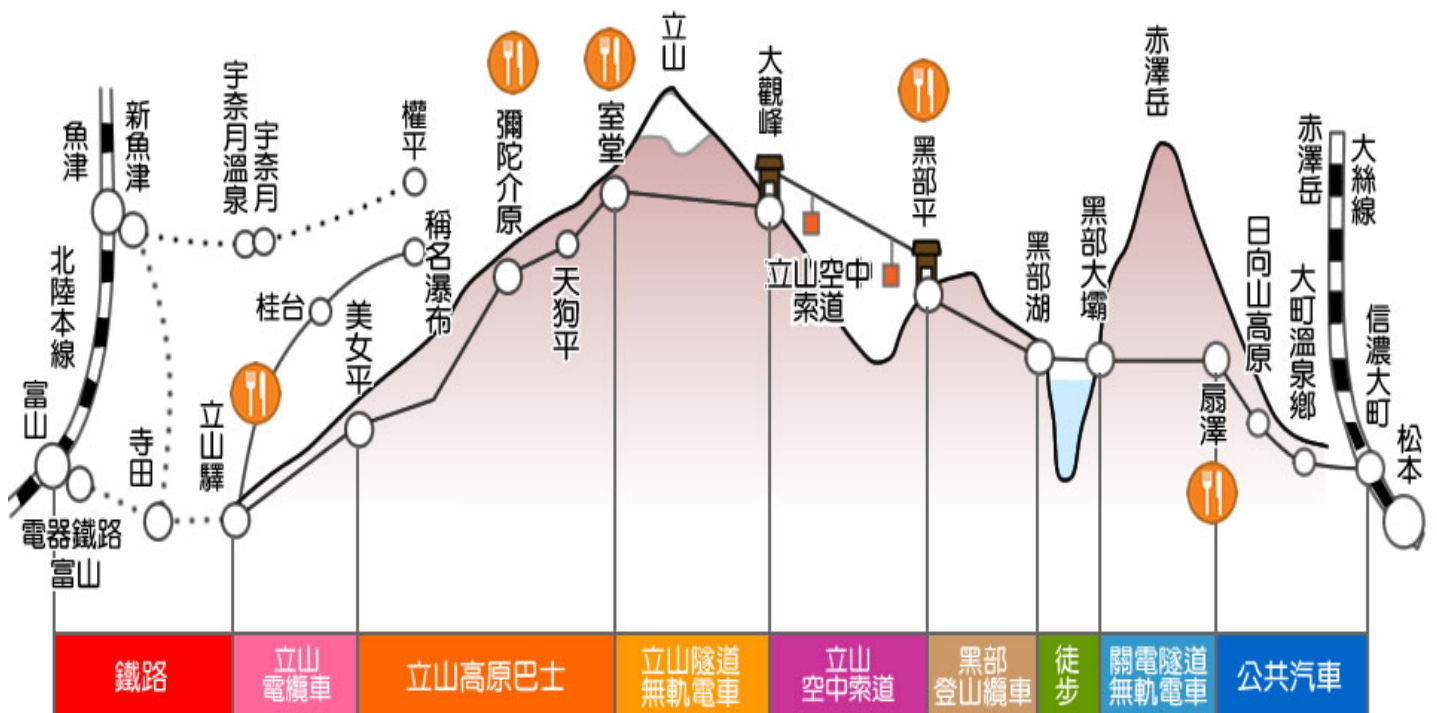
魚津
新魚津
宇奈月溫泉
宇奈月
櫂平
彌陀介原
室堂
立山
大觀峰
黑部平
赤澤岳
赤澤岳
大絲線
北陸本線
富山
寺田
電器鐵路富山
桂台
稱名瀑布
美女平
立山驛
天狗平
立山空中索道
黑部湖
黑部大壩
日向山高原
大町溫泉鄉
信濃大町
扇澤
松本

| 鐵路 | 立山電纜車 | 立山高原巴士 | 立山隧道無軌電車 | 立山空中索道 | 黑部登山纜車 | 徒步 | 關電隧道無軌電車 | 公共汽車 |
|---|---|---|---|---|---|---|---|---|